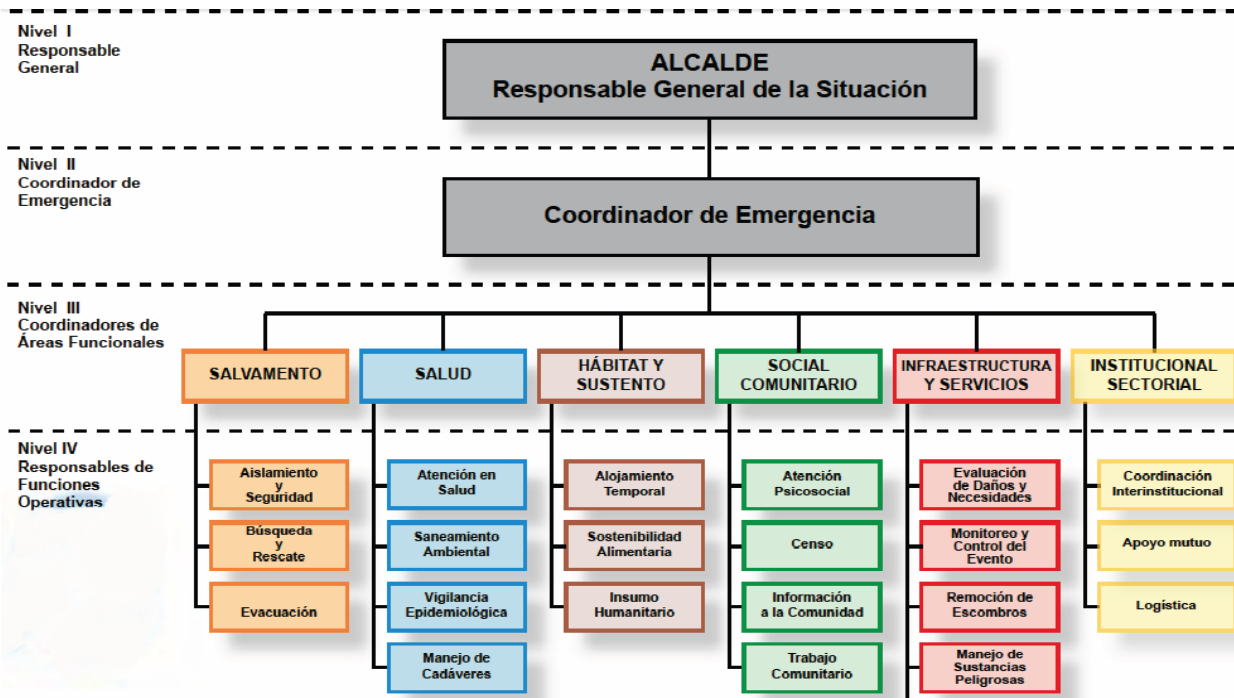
Nivel I
Responsable General

ALCALDE
Responsable General de la Situación

Nivel II
Coordinador de Emergencia

Coordinador de Emergencia

Nivel III
Coordinadores de Áreas Funcionales

SALVAMENTO

SALUD

HÁBITAT Y SUSTENTO

SOCIAL COMUNITARIO

INFRAESTRUCTURA Y SERVICIOS

INSTITUCIONAL SECTORIAL

Nivel IV
Responsables de Funciones Operativas

Aislamiento y Seguridad

Búsqueda y Rescate

Evacuación

Atención en Salud

Saneamiento Ambiental

Vigilancia Epidemiológica

Manejo de Cadáveres

Alojamiento Temporal

Sostenibilidad Alimentaria

Insumo Humanitario

Atención Psicosocial

Censo

Información a la Comunidad

Trabajo Comunitario

Evaluación de Daños y Necesidades

Monitoreo y Control del Evento

Remoción de Escombros

Manejo de Sustancias Peligrosas

Coordinación Interinstitucional

Apoyo mutuo

Logística